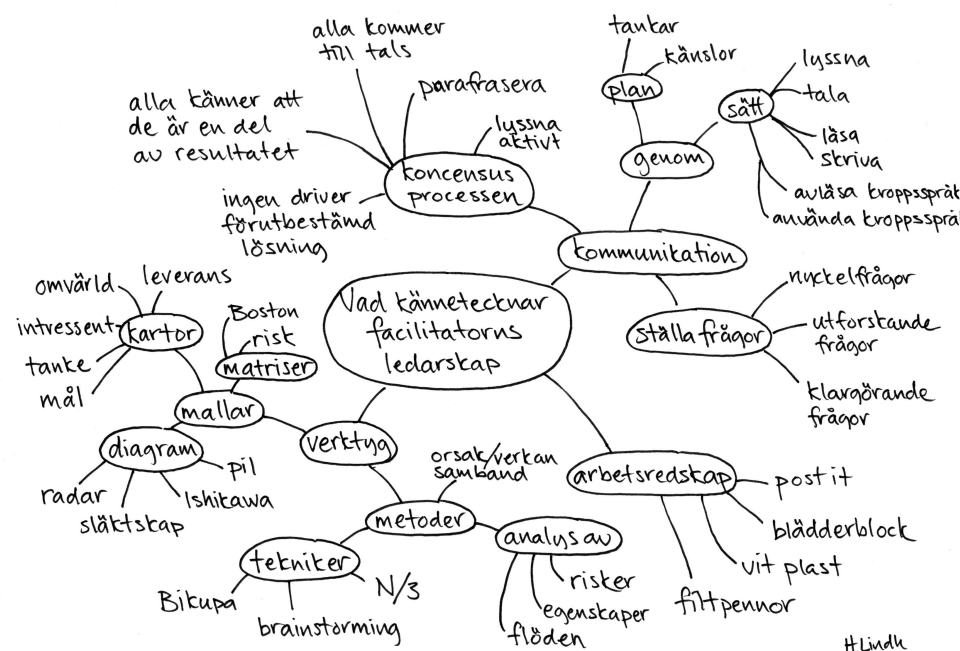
Vad kännetecknar facilitatorns ledarskap

kommunikation

genom

plan

tankar

känslor

sätt

lyssna

tala

läsa

skriva

avläsa kroppsspråk

använda kroppsspråk

ställa frågor

nyckelfrågor

utforskande frågor

klargörande frågor

koncensus processen

alla kommer till tals

parafrasera

lyssna aktivt

alla känner att de är en del av resultatet

ingen driver förutbestämd lösning

arbetsredskap

post it

blädderblock

vit plast

filtpennor

verktyg

mallar

kartor

omvärld

leverans

intressent

tanke

mål

matriser

Boston

risk

diagram

pil

radar

släktskap

Ishikawa

metoder

orsak/verkan samband

tekniker

Bikupa

brainstorming

N/3

analys av

risker

egenskaper

flöden

H Lindh